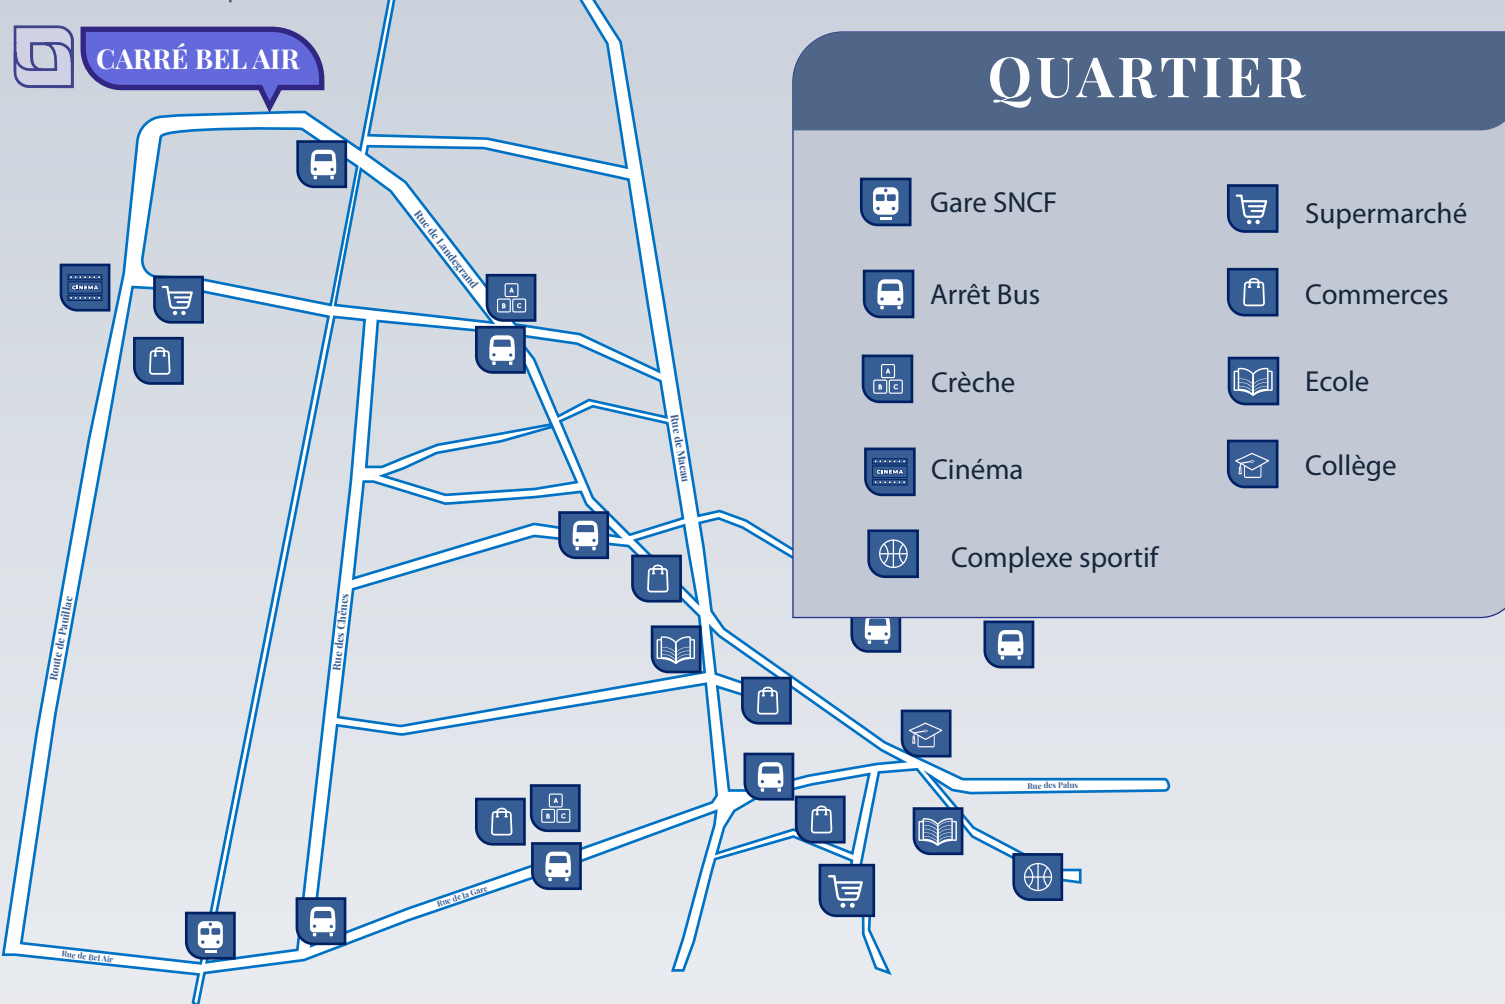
CARRÉ BEL AIR

QUARTIER

Gare SNCF
Supermarché
Arrêt Bus
Commerces
Crèche
Ecole
Cinéma
Collège
Complexe sportif

CINEMA

A
B C

Rue de Landegrand
Rue de Macau
Route de Pauillac
Rue des Chênes
Rue des Palus
Rue de la Gare
Rue de Bel Air